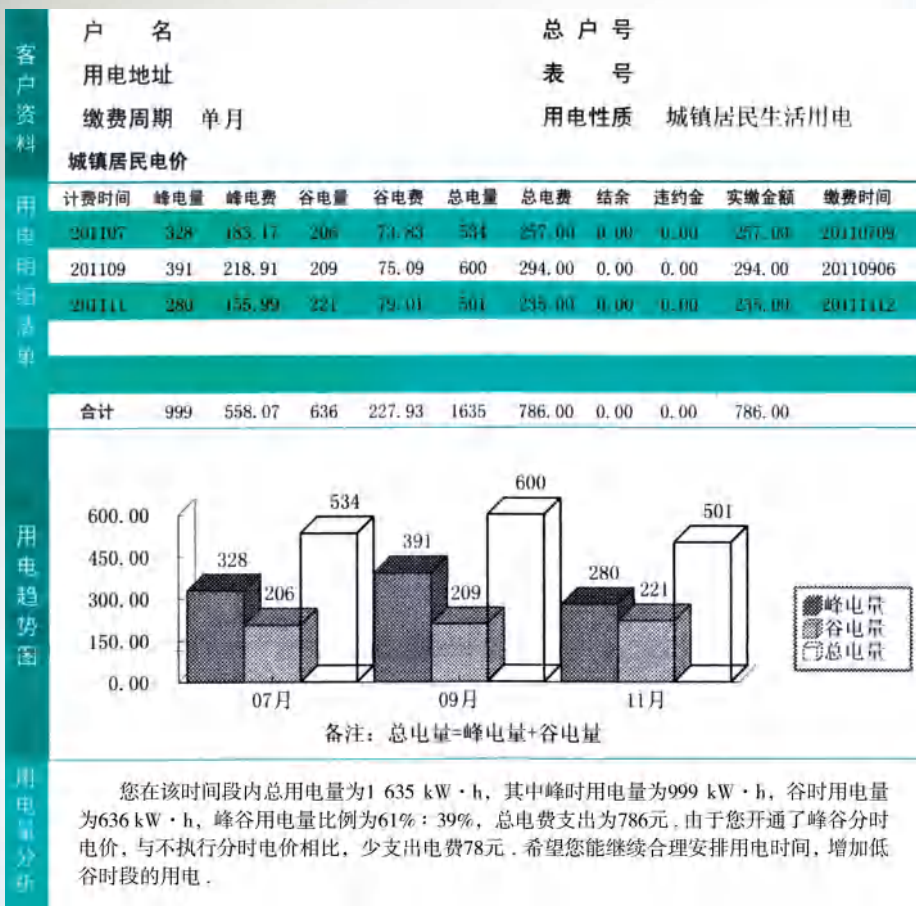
客户资料

户　名　　　　　　　　　　　　总户号

用电地址　　　　　　　　　　　表　号

缴费周期　单月　　　　　　　　用电性质　城镇居民生活用电

城镇居民电价

用电明细清单

| 计费时间 | 峰电量 | 峰电费 | 谷电量 | 谷电费 | 总电量 | 总电费 | 结余 | 违约金 | 实缴金额 | 缴费时间 |
|---|---|---|---|---|---|---|---|---|---|---|
| 201107 | 328 | 183.17 | 206 | 73.83 | 534 | 257.00 | 0.00 | 0.00 | 257.00 | 20110709 |
| 201109 | 391 | 218.91 | 209 | 75.09 | 600 | 294.00 | 0.00 | 0.00 | 294.00 | 20110906 |
| 201111 | 280 | 155.99 | 221 | 79.01 | 501 | 235.00 | 0.00 | 0.00 | 235.00 | 20111112 |
| | | | | | | | | | | |
| | | | | | | | | | | |
| 合计 | 999 | 558.07 | 636 | 227.93 | 1635 | 786.00 | 0.00 | 0.00 | 786.00 | |

用电趋势图

600.00
450.00
300.00
150.00
0.00

328　206　534
391　209　600
280　221　501

07月　09月　11月

峰电量
谷电量
总电量

备注：总电量=峰电量+谷电量

用电量分析

您在该时间段内总用电量为1 635 kW·h，其中峰时用电量为999 kW·h，谷时用电量为636 kW·h，峰谷用电量比例为61%：39%，总电费支出为786元．由于您开通了峰谷分时电价，与不执行分时电价相比，少支出电费78元．希望您能继续合理安排用电时间，增加低谷时段的用电．